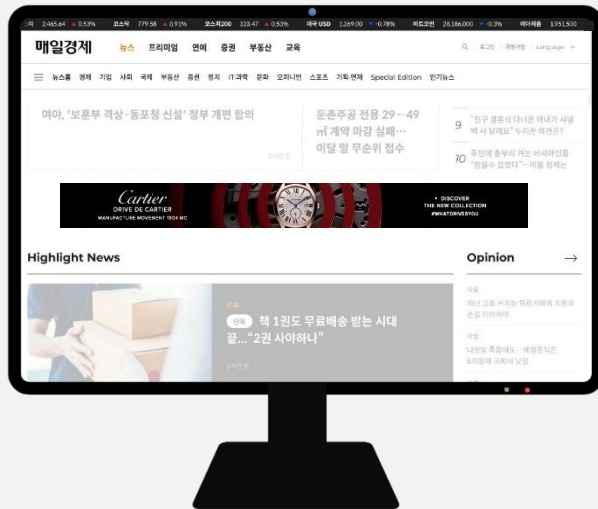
피 2,465.64 ▲ 0.53% 코스닥 779.58 ▲ 0.91% 코스피200 323.47 ▲ 0.53% 미국 USD 1,269.00 ▼ -0.78% 비트코인 28,186,000 ▼ -0.3% 이더리움 1,951,500

매일경제 뉴스 프리미엄 연예 증권 부동산 교육

로그인 회원가입 Language

뉴스홈 경제 기업 사회 국제 부동산 증권 정치 IT·과학 문화 오피니언 스포츠 기획·연재 Special Edition 인기뉴스

여야, '보훈부 격상·동포청 신설' 정부 개편 합의

3시간 전

둔촌주공 전용 29~49㎡ 계약 마감 실패… 이달 말 무순위 접수

9 "신규 결혼식 다니던 여대가 새벌 박사 달래요" 누리꾼 비판은?

10 푸틴에 충무치 겨눈 러시아인들 "정율수 없었다"…이들 정체는

Cartier
DRIVE DE CARTIER
MANUFACTURE MOVEMENT 1904 MC

• DISCOVER
THE NEW COLLECTION
#WHATDRIVESYOU

Highlight News

Opinion

증권

단독 책 1권도 무료배송 받는 시대 끝…"2권 사야하나"

3시간 전

사설
저난 고용 커지는 취약계층에 지원은 손길 이어져야

사설
나랏빚 폭증에도… 재정준칙은 6개월째 국회서 낮잠

사설